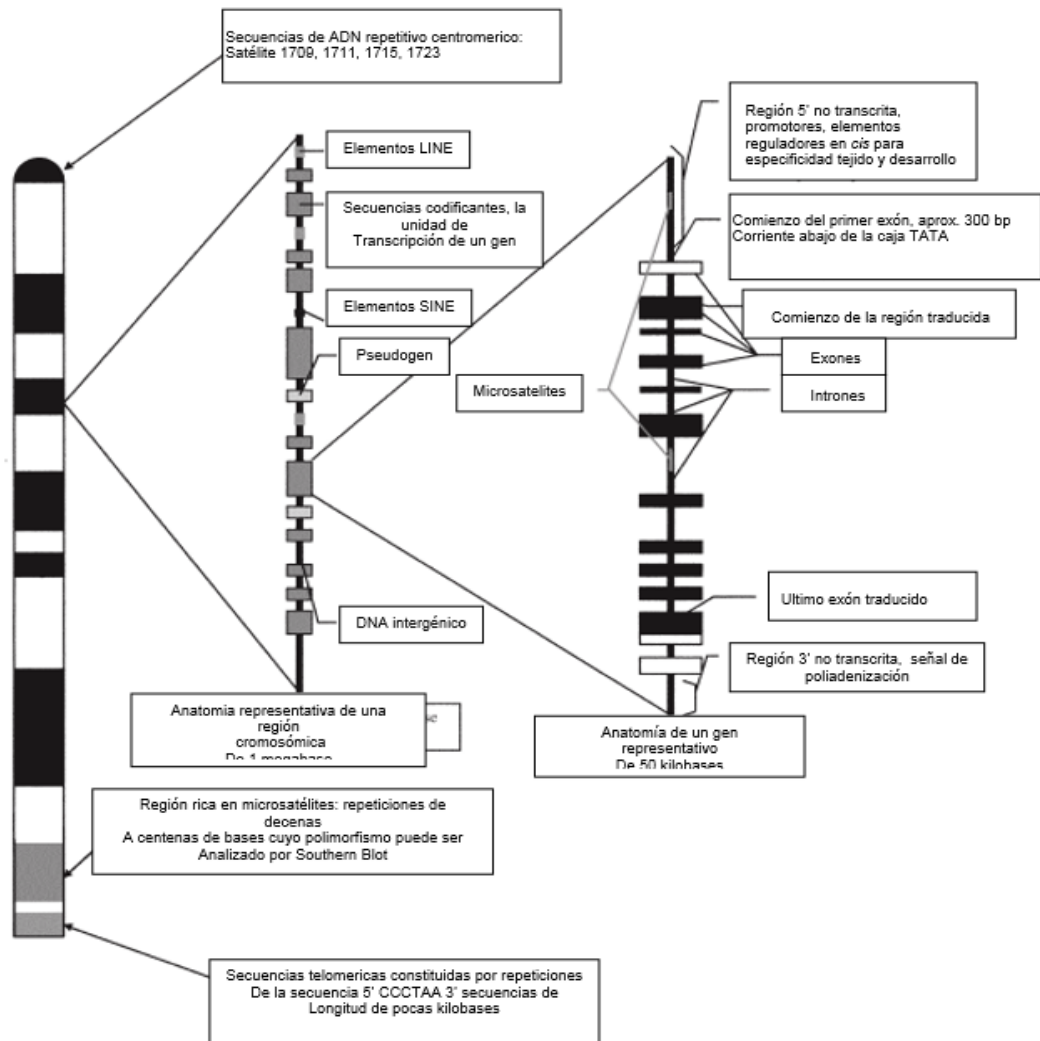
Secuencias de ADN repetitivo centromerico:
Satélite 1709, 1711, 1715, 1723

Elementos LINE

Secuencias codificantes, la unidad de Transcripción de un gen

Elementos SINE

Pseudogen

DNA intergénico

Anatomia representativa de una región cromosómica De 1 megabase

Región 5' no transcrita, promotores, elementos reguladores en *cis* para especificidad tejido y desarrollo

Comienzo del primer exón, aprox. 300 bp Corriente abajo de la caja TATA

Comienzo de la región traducida

Exones

Microsatelites

Intrones

Ultimo exón traducido

Región 3' no transcrita, señal de poliadenización

Anatomía de un gen representativo De 50 kilobases

Región rica en microsatélites: repeticiones de decenas A centenas de bases cuyo polimorfismo puede ser Analizado por Southern Blot

Secuencias telomericas constituidas por repeticiones De la secuencia 5' CCCTAA 3' secuencias de Longitud de pocas kilobases